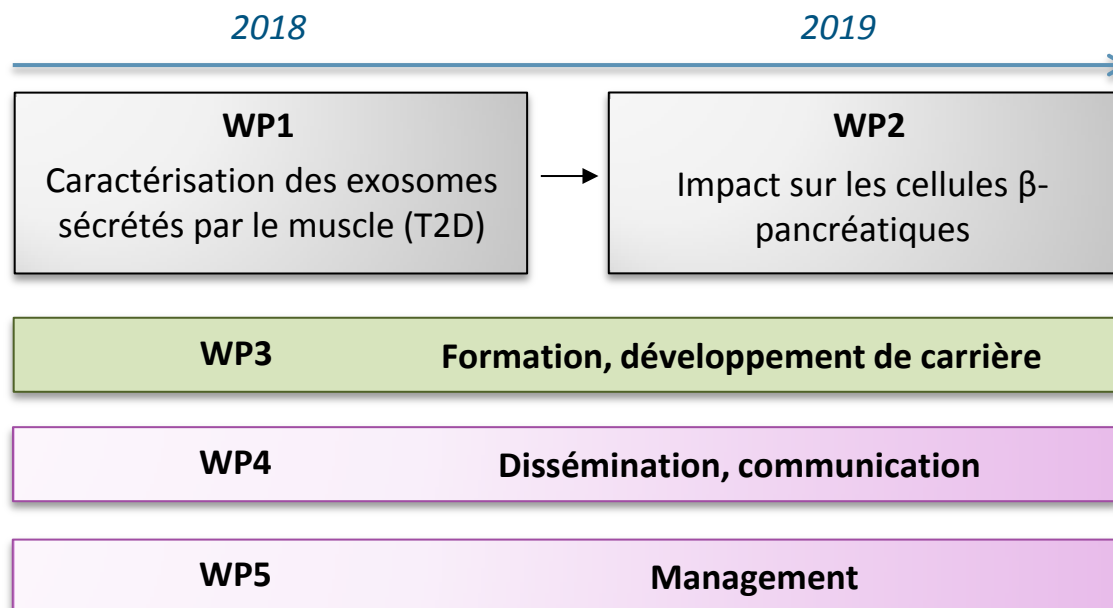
2018

2019

WP1
Caractérisation des exosomes sécrétés par le muscle (T2D)

WP2
Impact sur les cellules β-pancréatiques

WP3 Formation, développement de carrière

WP4 Dissémination, communication

WP5 Management